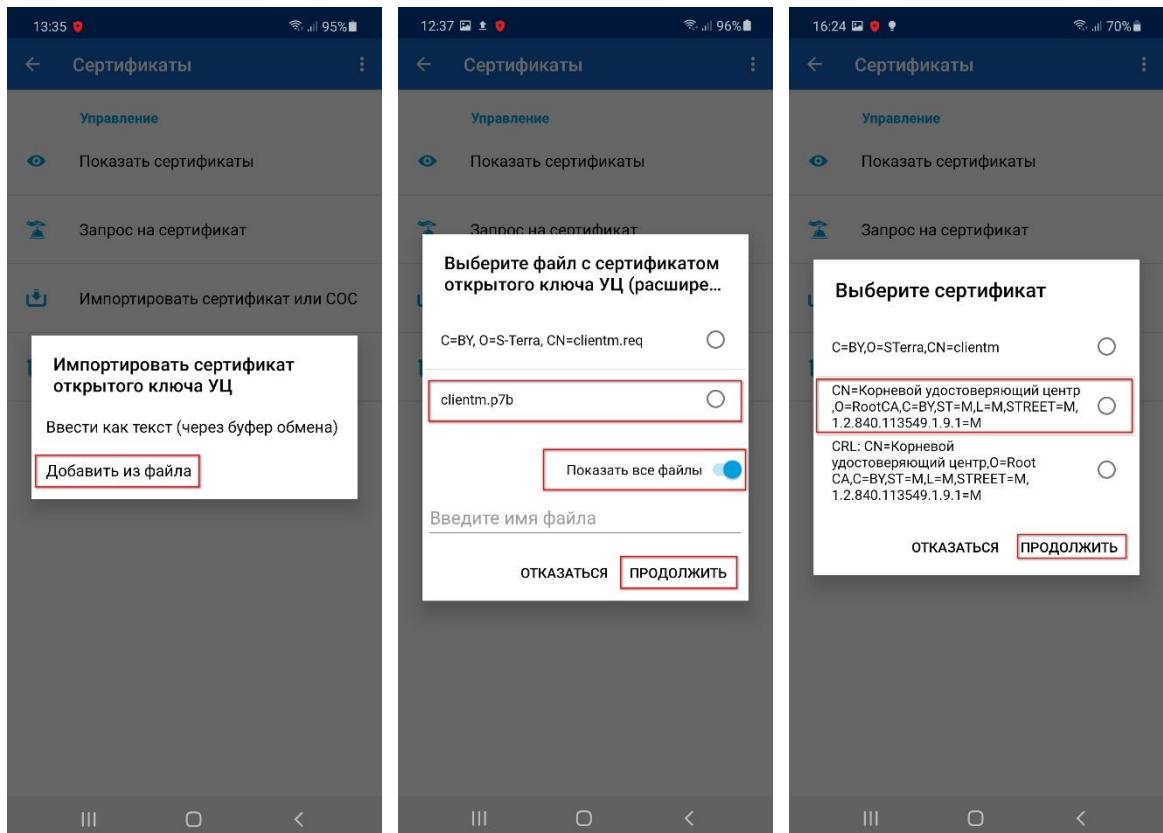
13:35 95%

Сертификаты

Управление

Показать сертификаты

Запрос на сертификат

Импортировать сертификат или СОС

Импортировать сертификат открытого ключа УЦ

Ввести как текст (через буфер обмена)

Добавить из файла

12:37 96%

Сертификаты

Управление

Показать сертификаты

Запрос на сертификат

Выберите файл с сертификатом открытого ключа УЦ (расшире...

C=BY, O=S-Terra, CN=clientm.req

clientm.p7b

Показать все файлы

Введите имя файла

ОТКАЗАТЬСЯ ПРОДОЛЖИТЬ

16:24 70%

Сертификаты

Управление

Показать сертификаты

Запрос на сертификат

Выберите сертификат

C=BY,O=STerra,CN=clientm

CN=Корневой удостоверяющий центр ,O=RootCA,C=BY,ST=M,L=M,STREET=M, 1.2.840.113549.1.9.1=M

CRL: CN=Корневой удостоверяющий центр,O=Root CA,C=BY,ST=M,L=M,STREET=M, 1.2.840.113549.1.9.1=M

ОТКАЗАТЬСЯ ПРОДОЛЖИТЬ